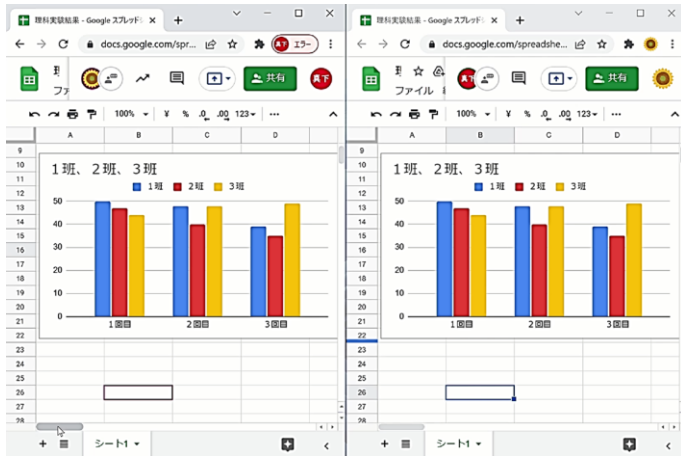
理科実験結果 - Google スプレッドシ ×
+
docs.google.com/spr...
真下 エラー
理 ファイ
共有
100%
¥ % .0 .00 123
A B C D
1班、2班、3班
1班 2班 3班
50
40
30
20
10
0
1回目 2回目 3回目
9 10 11 12 13 14 15 16 17 18 19 20 21 22 23 24 25 26 27
+ ≡ シート1

理科実験結果 - Google スプレッドシ ×
+
docs.google.com/spreadshe...
ファイル
共有
100%
¥ % .0 .00 123
A B C D
1班、2班、3班
1班 2班 3班
50
40
30
20
10
0
1回目 2回目 3回目
9 10 11 12 13 14 15 16 17 18 19 20 21 22 23 24 25 26 27
+ ≡ シート1